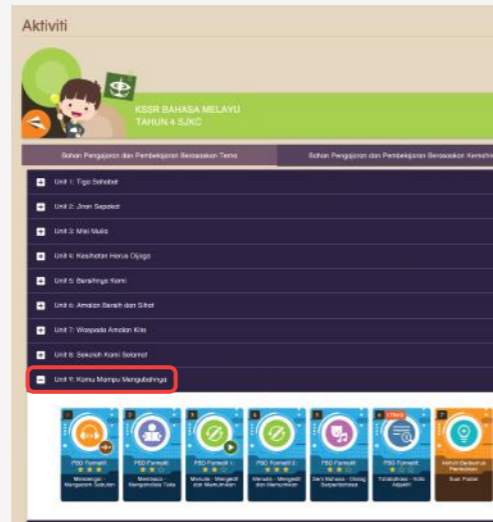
Aktiviti

KSSR BAHASA MELAYU
TAHUN 4 SJKC

Bahan Pengajaran dan Pembelajaran Berasaskan Tema

Bahan Pengajaran dan Pembelajaran Berasaskan Kemahi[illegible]

Unit 1: Tiga Sahabat

Unit 2: Jiran Sepakat

Unit 3: Misi Mulia

Unit 4: Kesihatan Harus Dijaga

Unit 5: Bersihnya Kami

Unit 6: Amalan Bersih dan Sihat

Unit 7: Waspada Amalan Kita

Unit 8: Sekolah Kami Selamat

Unit 9: Kamu Mampu Mengubahnya

PBD Formatif
Mendengar - Mengecam Sebutan

PBD Formatif
Membaca - Mengenalpasti Teks

PBD Formatif
Menulis - Mengedit dan Memurnikan

PBD Formatif
Menulis - Mengedit dan Memurnikan

PBD Formatif
Seni Bahasa - Dialog Berpantun

PBD Formatif
Tatabahasa - Kata Adjektif

Aktiviti Berfokus Permainan
Soal Padan